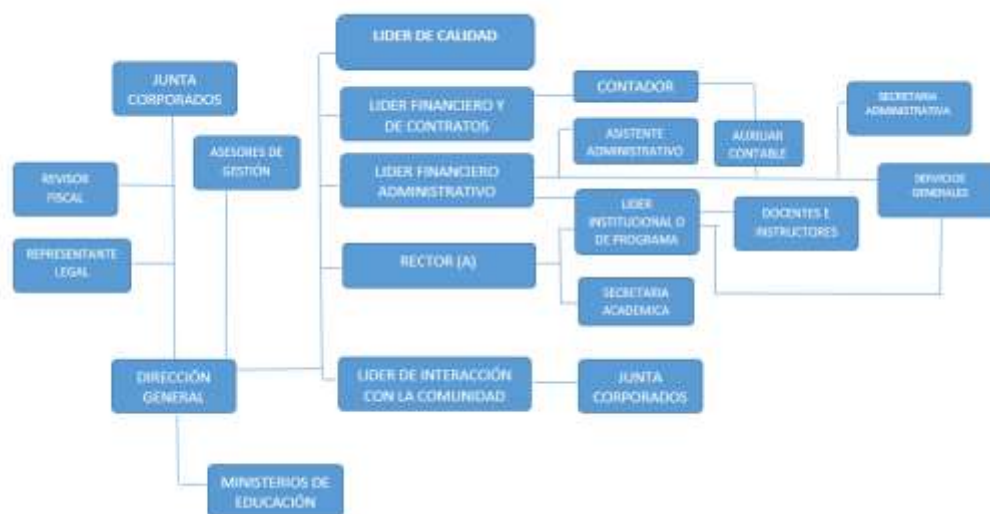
JUNTA CORPORADOS

REVISOR FISCAL

REPRESENTANTE LEGAL

ASESORES DE GESTIÓN

DIRECCIÓN GENERAL

MINISTERIOS DE EDUCACIÓN

LIDER DE CALIDAD

LIDER FINANCIERO Y DE CONTRATOS

LIDER FINANCIERO ADMINISTRATIVO

RECTOR (A)

LIDER DE INTERACCIÓN CON LA COMUNIDAD

CONTADOR

ASISTENTE ADMINISTRATIVO

AUXILIAR CONTABLE

LIDER INSTITUCIONAL O DE PROGRAMA

SECRETARIA ACADEMICA

JUNTA CORPORADOS

DOCENTES E INSTRUCTORES

SECRETARIA ADMINISTRATIVA

SERVICIOS GENERALES